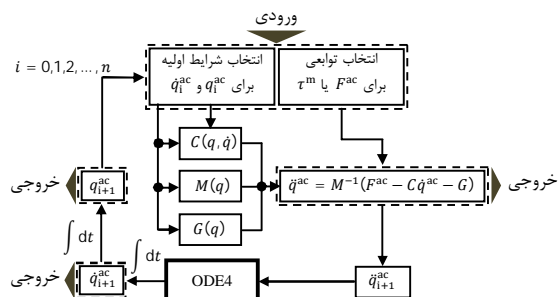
ورودی

$i = 0,1,2,\dots,n$

انتخاب شرایط اولیه برای $q_i^{ac}$ و $\dot{q}_i^{ac}$

انتخاب توابعی برای $F^{ac}$ یا $\tau^m$

$C(q,\dot{q})$

$M(q)$

$G(q)$

$\dot{q}^{ac} = M^{-1}(F^{ac} - C\dot{q}^{ac} - G)$

خروجی

خروجی

$q_{i+1}^{ac}$

$\int dt$

$\int dt$

خروجی

$\dot{q}_{i+1}^{ac}$

ODE4

$\ddot{q}_{i+1}^{ac}$